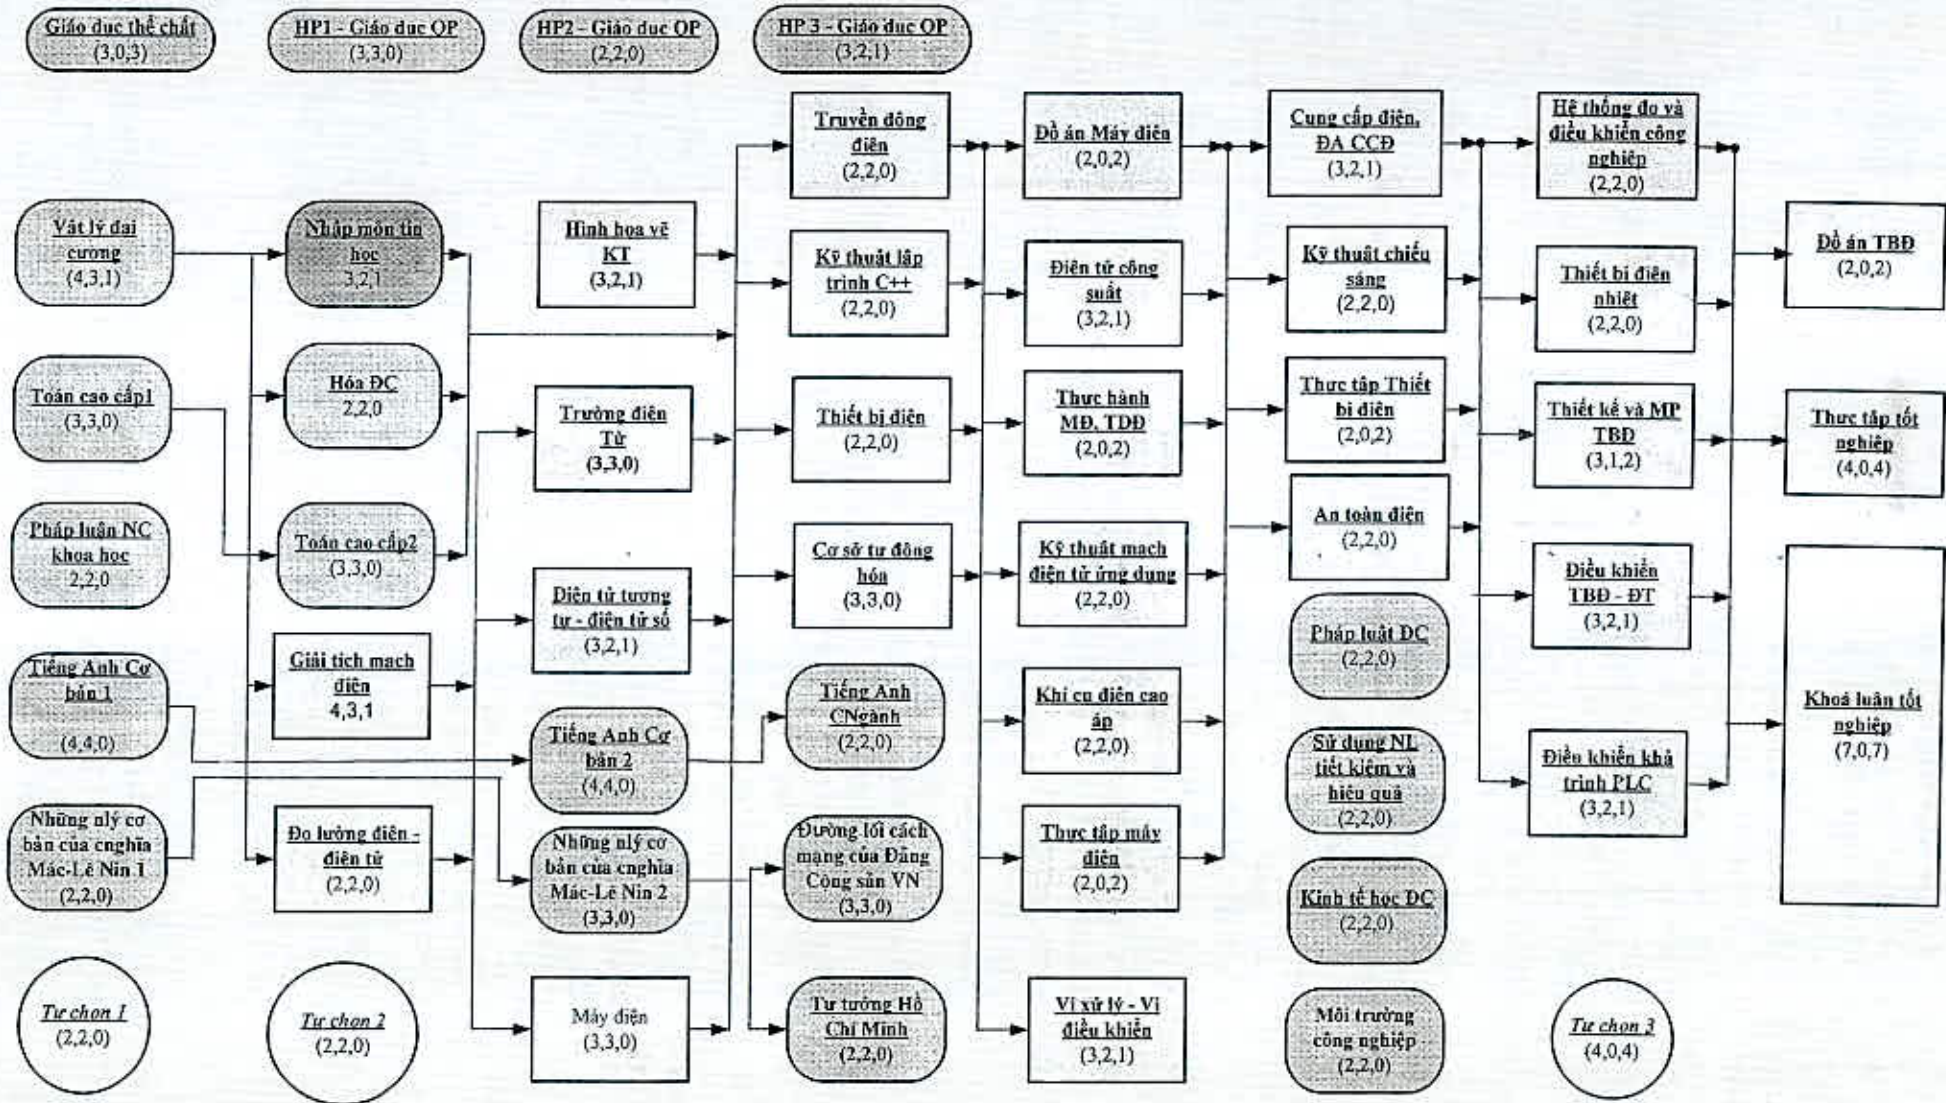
Giáo dục thể chất
(3,0,3)

HP1 - Giáo dục QP
(3,3,0)

HP2 - Giáo dục QP
(2,2,0)

HP 3 - Giáo dục QP
(3,2,1)

Vật lý đại cương
(4,3,1)

Toán cao cấp1
(3,3,0)

Pháp luận NC khoa học
2,2,0

Tiếng Anh Cơ bản 1
(4,4,0)

Những nlý cơ bản của cnghĩa Mác-Lê Nin 1
(2,2,0)

Tự chọn 1
(2,2,0)

Nhập môn tin học
3,2,1

Hóa ĐC
2,2,0

Toán cao cấp2
(3,3,0)

Giải tích mạch điện
4,3,1

Đo lường điện - điện tử
(2,2,0)

Tự chọn 2
(2,2,0)

Hình họa vẽ KT
(3,2,1)

Trường điện Từ
(3,3,0)

Điện tử tương tự - điện tử số
(3,2,1)

Tiếng Anh Cơ bản 2
(4,4,0)

Những nlý cơ bản của cnghĩa Mác-Lê Nin 2
(3,3,0)

Máy điện
(3,3,0)

Truyền động điện
(2,2,0)

Kỹ thuật lập trình C++
(2,2,0)

Thiết bị điện
(2,2,0)

Cơ sở tự động hóa
(3,3,0)

Tiếng Anh CNgành
(2,2,0)

Đường lối cách mạng của Đảng Cộng sản VN
(3,3,0)

Tư tưởng Hồ Chí Minh
(2,2,0)

Đồ án Máy điện
(2,0,2)

Điện tử công suất
(3,2,1)

Thực hành MĐ, TĐĐ
(2,0,2)

Kỹ thuật mạch điện tử ứng dụng
(2,2,0)

Khí cụ điện cao áp
(2,2,0)

Thực tập máy điện
(2,0,2)

Vi xử lý - Vi điều khiển
(3,2,1)

Cung cấp điện, ĐA CCĐ
(3,2,1)

Kỹ thuật chiếu sáng
(2,2,0)

Thực tập Thiết bị điện
(2,0,2)

An toàn điện
(2,2,0)

Pháp luật ĐC
(2,2,0)

Sử dụng NL tiết kiệm và hiệu quả
(2,2,0)

Kinh tế học ĐC
(2,2,0)

Môi trường công nghiệp
(2,2,0)

Hệ thống đo và điều khiển công nghiệp
(2,2,0)

Thiết bị điện nhiệt
(2,2,0)

Thiết kế và MP TBĐ
(3,1,2)

Điều khiển TBĐ - ĐT
(3,2,1)

Điều khiển khả trình PLC
(3,2,1)

Tự chọn 3
(4,0,4)

Đồ án TBĐ
(2,0,2)

Thực tập tốt nghiệp
(4,0,4)

Khoá luận tốt nghiệp
(7,0,7)